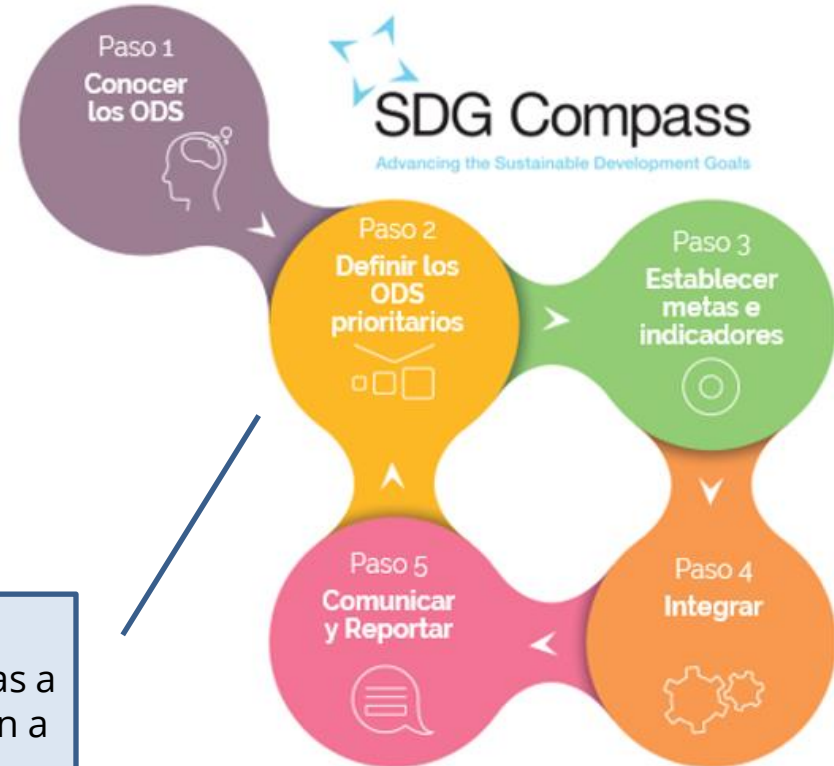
Paso 1
Conocer los ODS

SDG Compass
Advancing the Sustainable Development Goals

Paso 2
Definir los ODS prioritarios

Paso 3
Establecer metas e indicadores

Paso 4
Integrar

Paso 5
Comunicar y Reportar

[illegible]as a
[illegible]n a